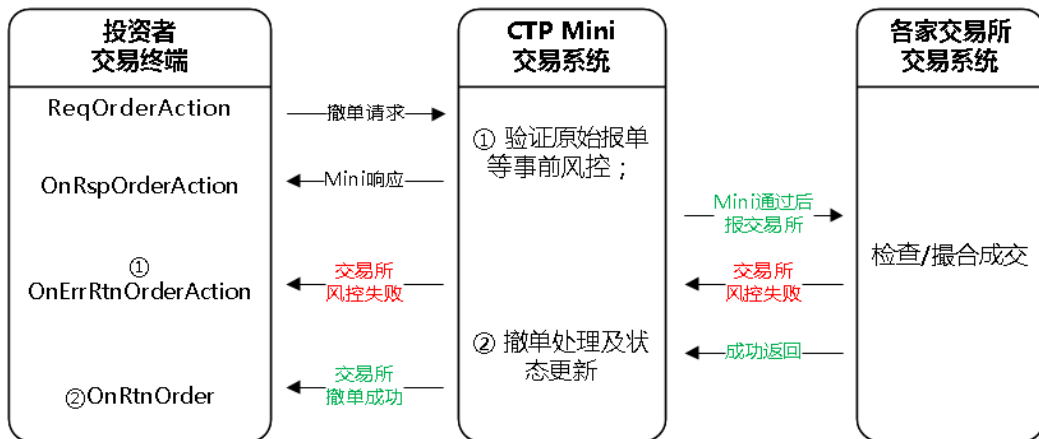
投资者
交易终端

ReqOrderAction

OnRspOrderAction

①
OnErrRtnOrderAction

②OnRtnOrder

撤单请求

Mini响应

交易所
风控失败

交易所
撤单成功

CTP Mini
交易系统

① 验证原始报单等事前风控；

② 撤单处理及状态更新

Mini通过后
报交易所

交易所
风控失败

成功返回

各家交易所
交易系统

检查/撮合成交